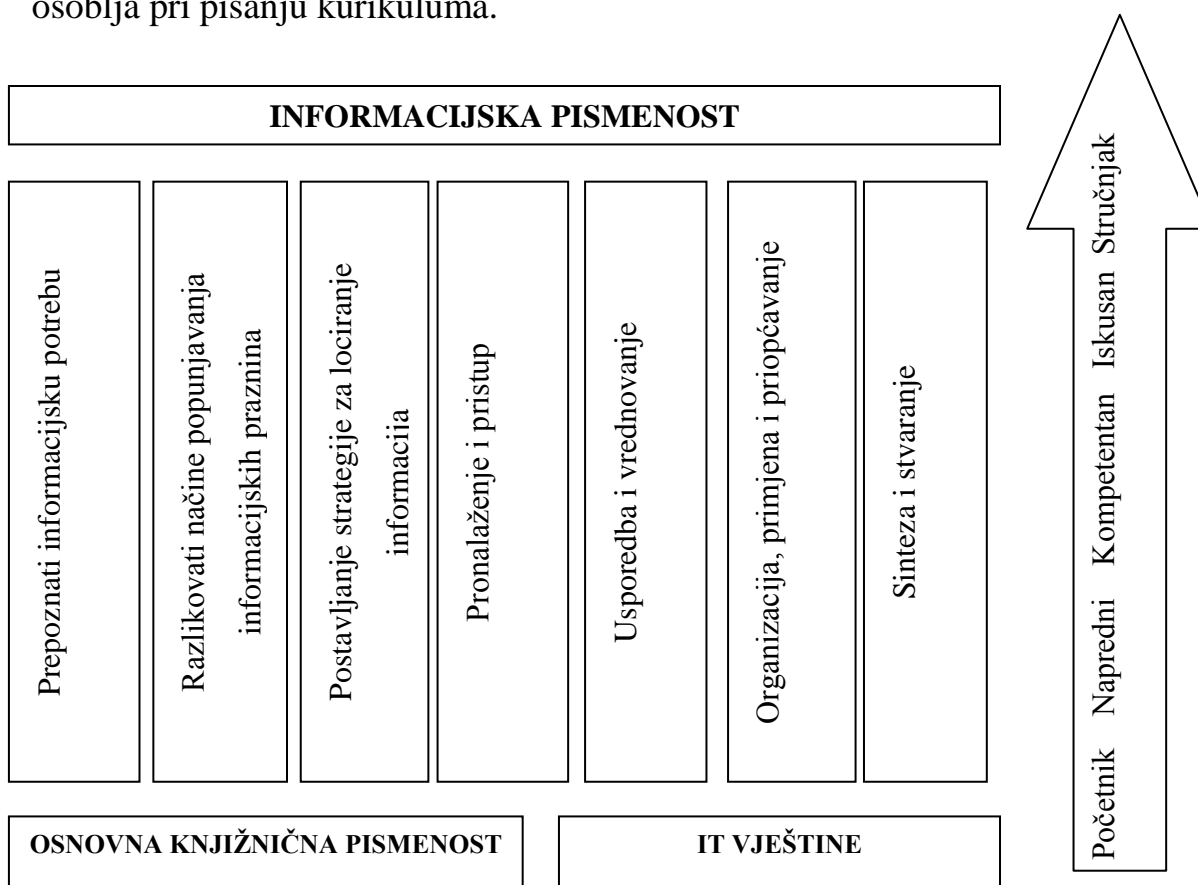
osoblja pri pisanju kurikuluma.

INFORMACIJSKA PISMENOST

Prepoznati informacijsku potrebu

Razlikovati načine popunjavanja informacijskih praznina

Postavljanje strategije za lociranje informacia

Pronalaženje i pristup

Usporedba i vrednovanje

Organizacija, primjena i priopćavanje

Sinteza i stvaranje

Početnik Napredni Kompetentan Iskusan Stručnjak

OSNOVNA KNJIŽNIČNA PISMENOST

IT VJEŠTINE